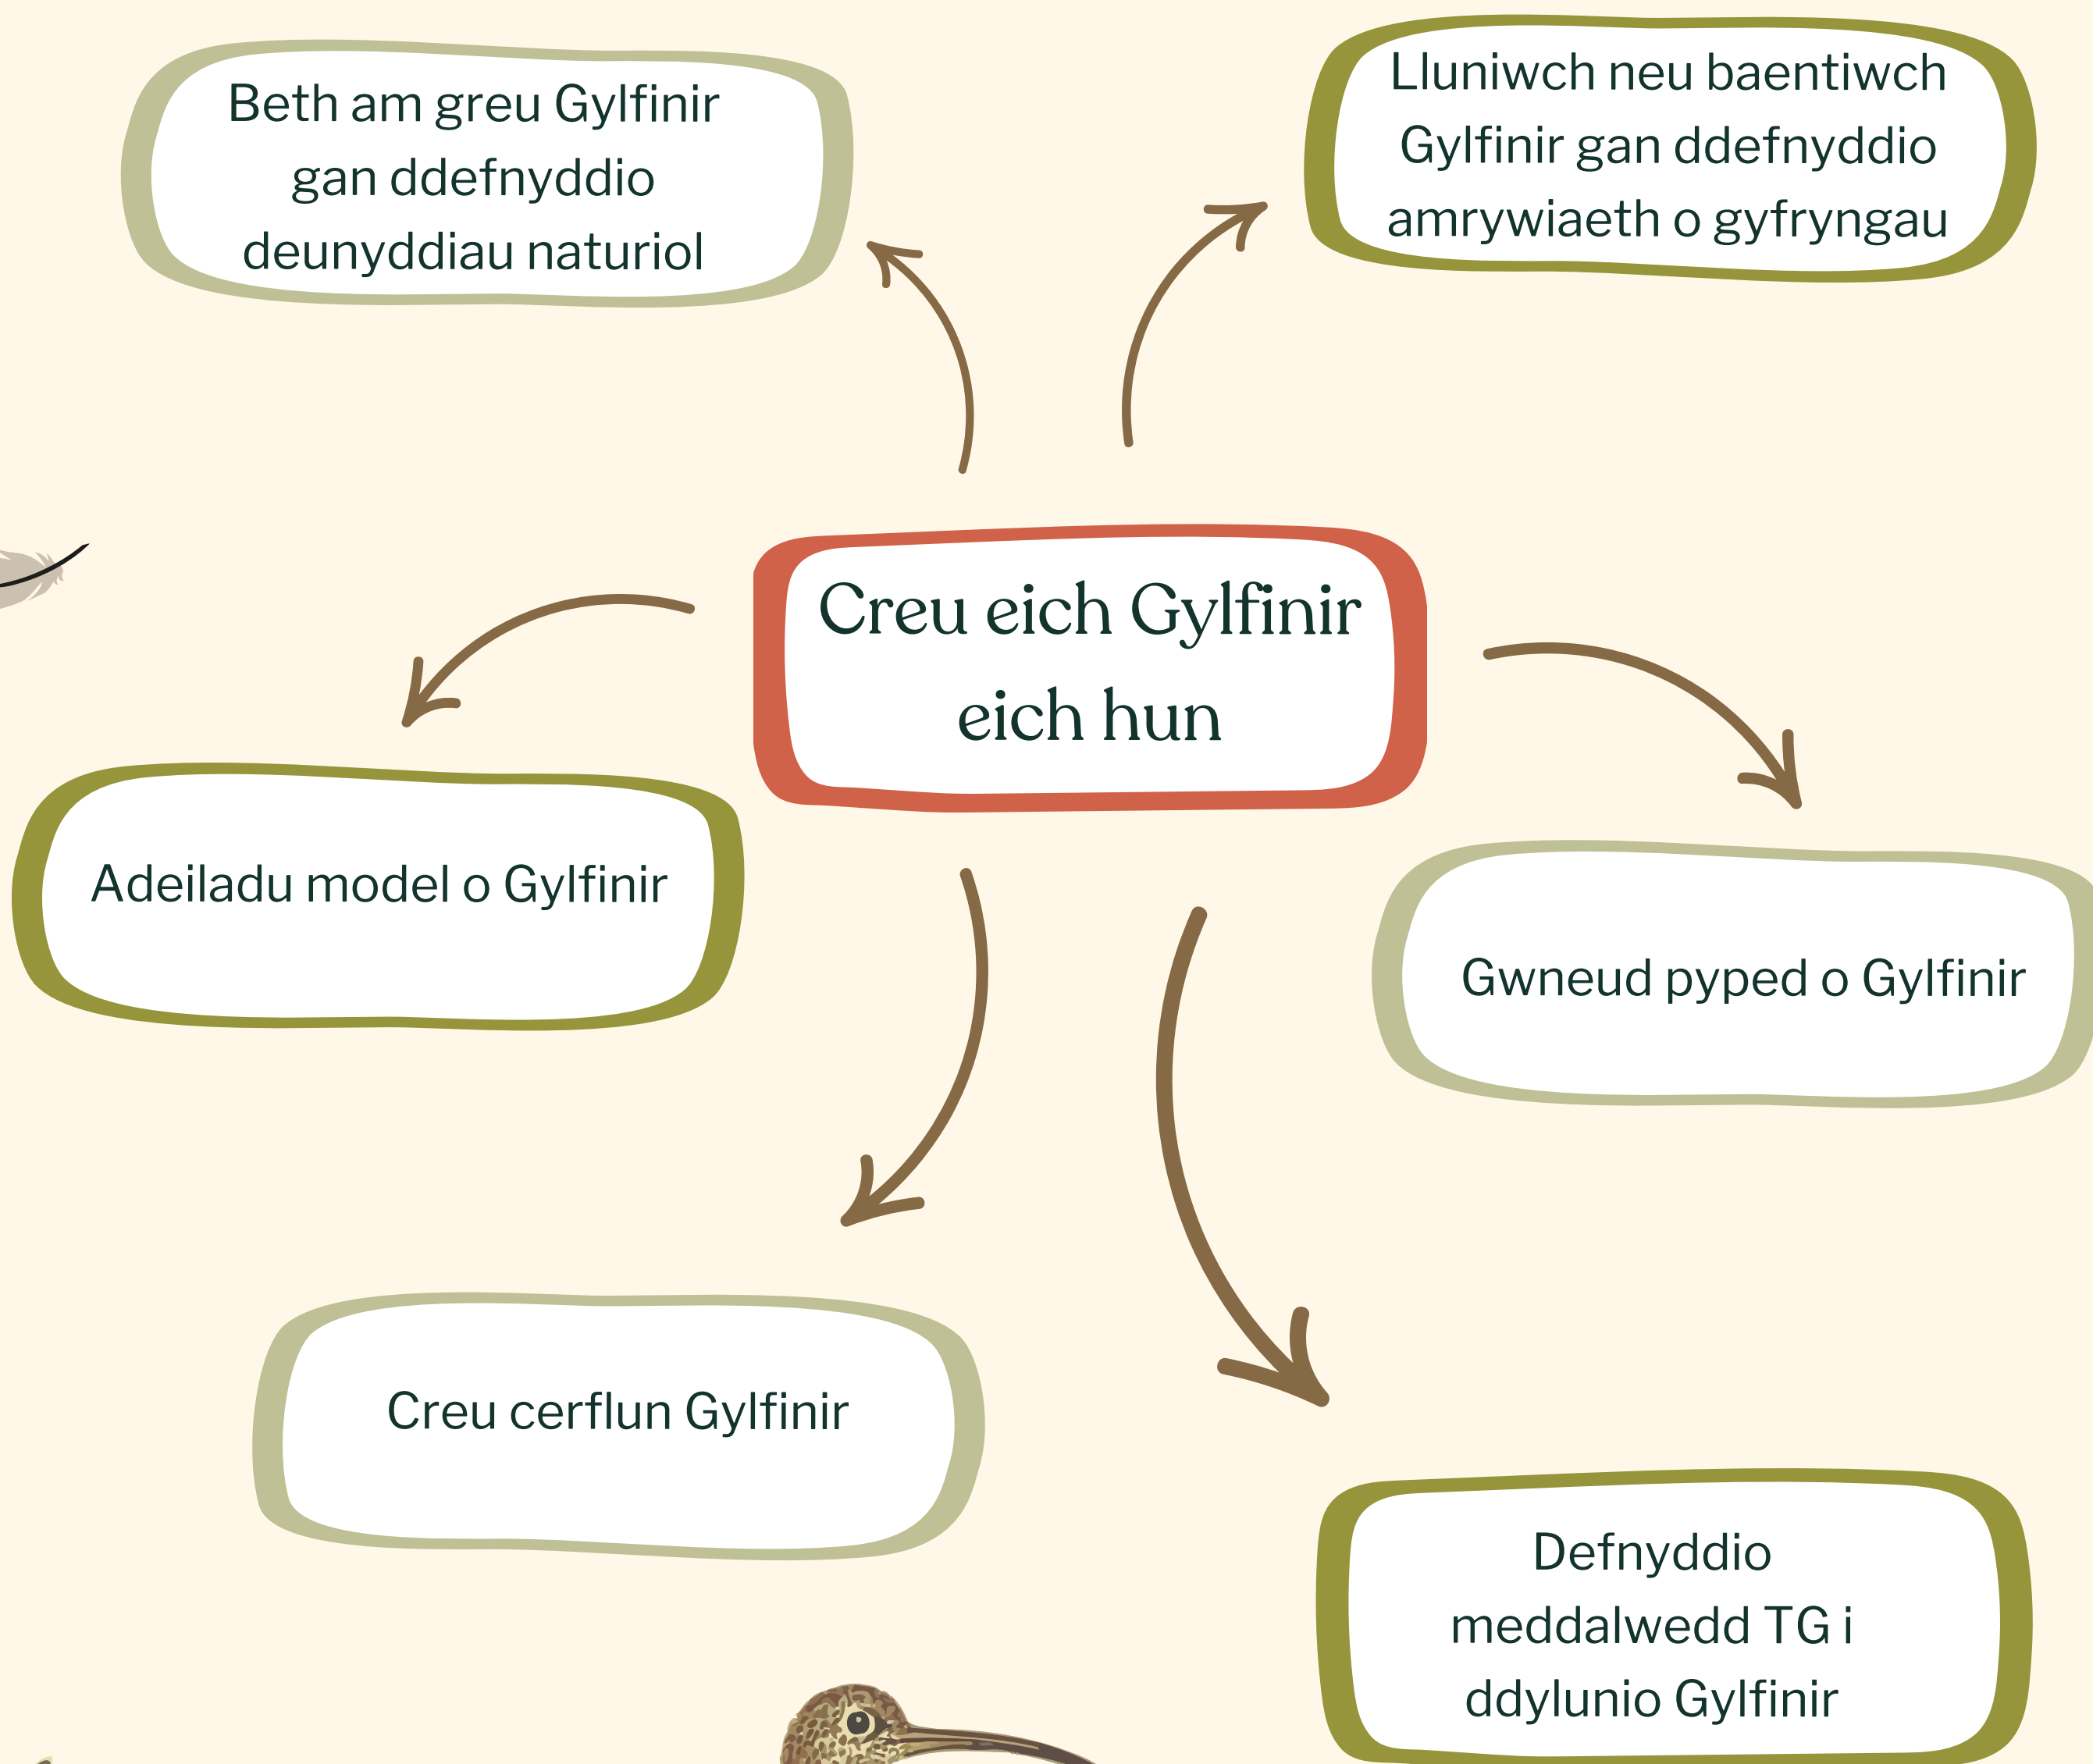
Beth am greu Gylfinir gan ddefnyddio deunyddiau naturiol

Lluniwch neu baentiwch Gylfinir gan ddefnyddio amrywiaeth o gyfryngau

Creu eich Gylfinir eich hun

Adeiladu model o Gylfinir

Gwneud pyped o Gylfinir

Creu cerflun Gylfinir

Defnyddio meddalwedd TG i ddylunio Gylfinir